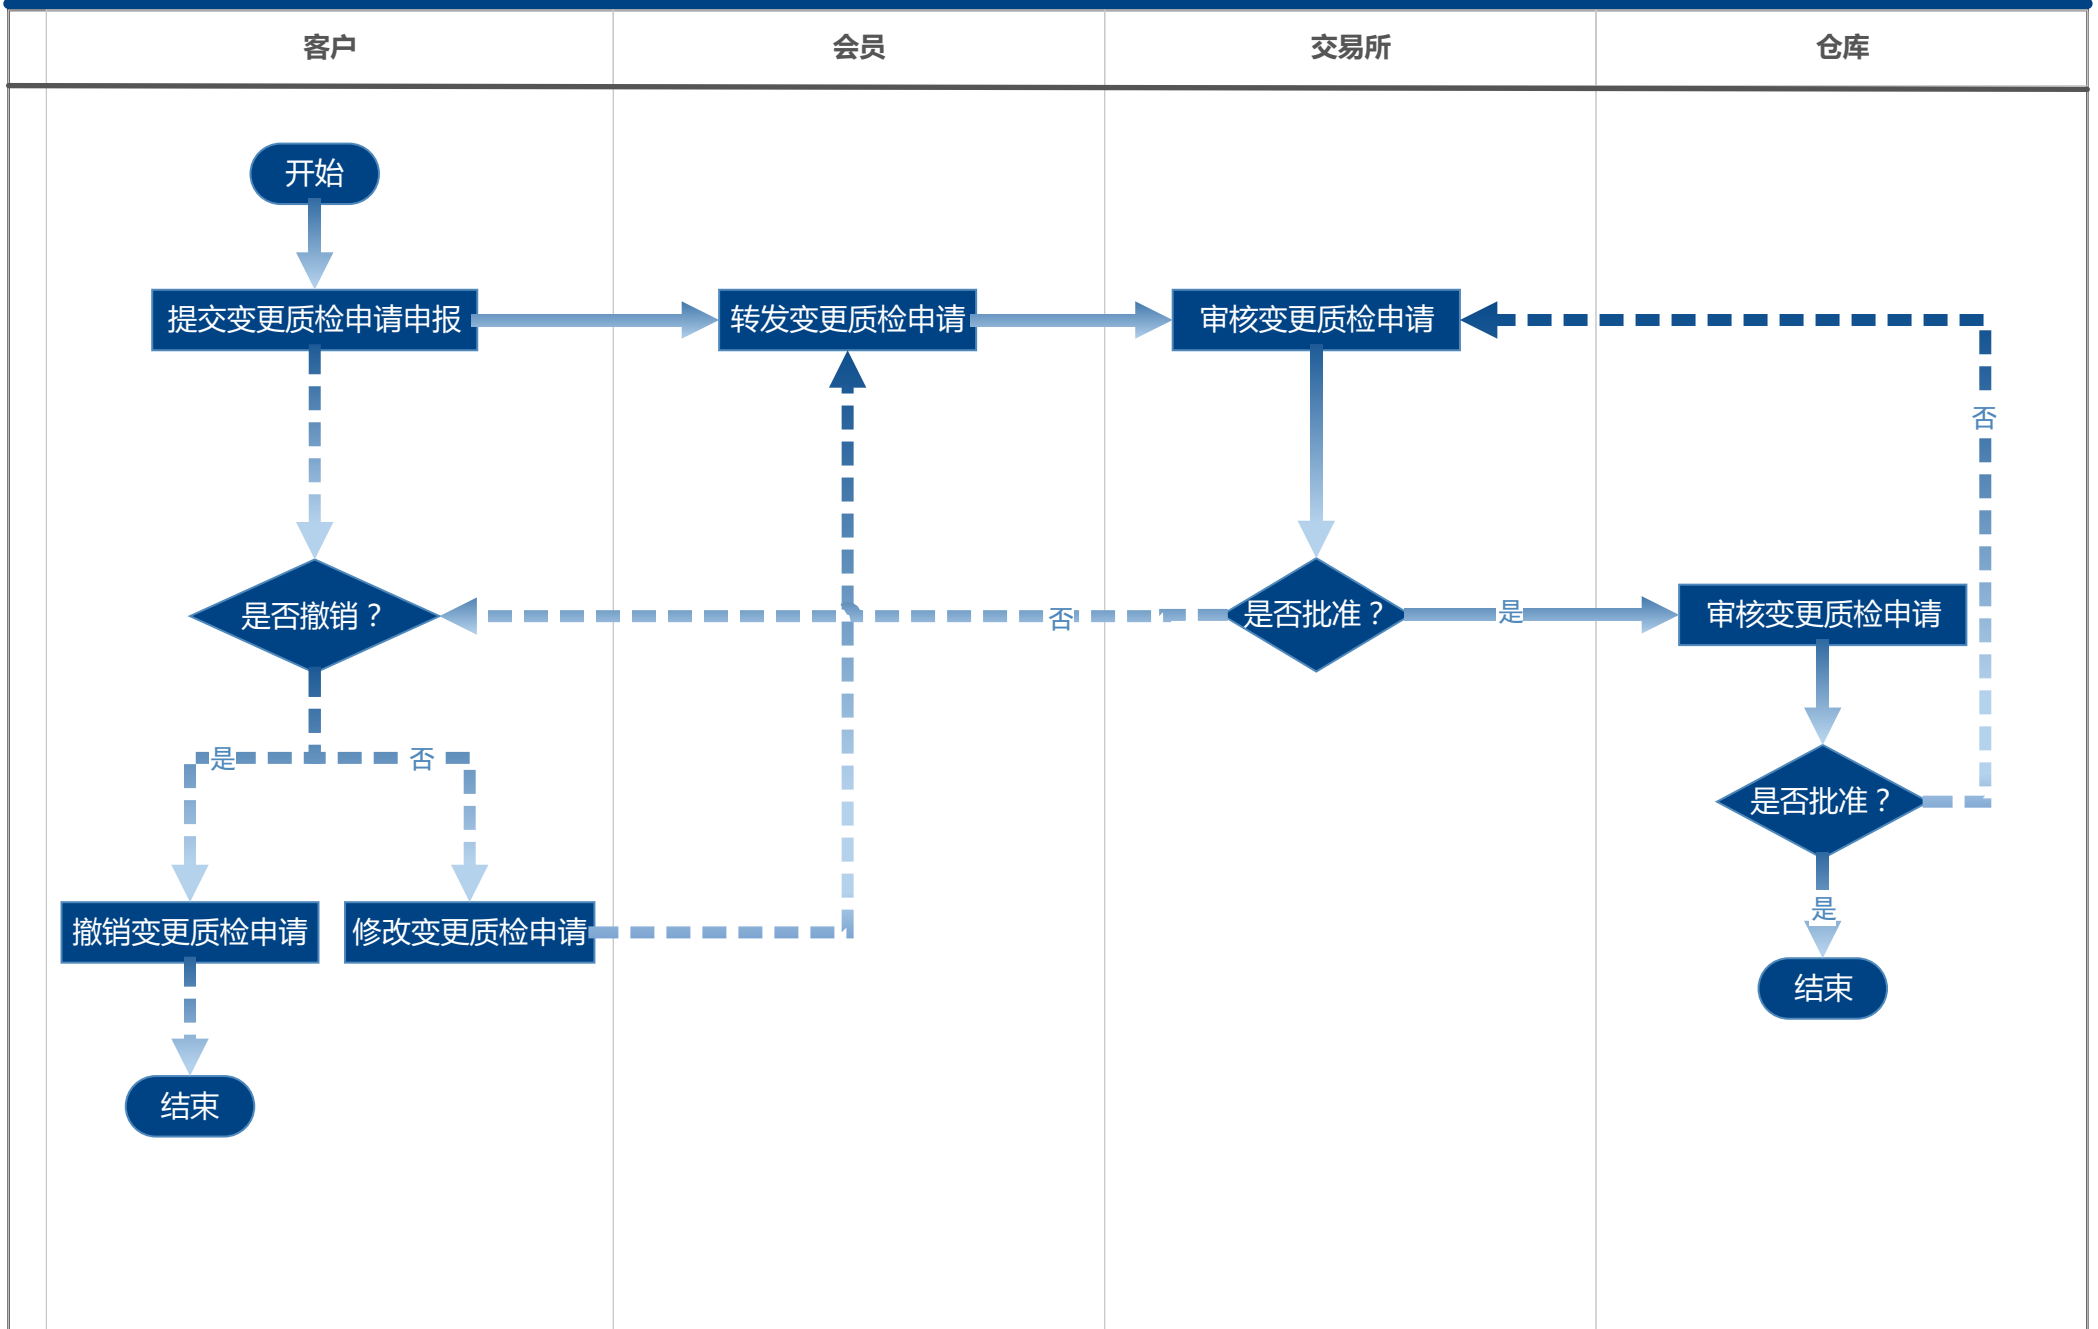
客户

会员

交易所

仓库

开始

提交变更质检申请申报

转发变更质检申请

审核变更质检申请

否

是否撤销？

否

是否批准？

是

审核变更质检申请

是

否

撤销变更质检申请

修改变更质检申请

是否批准？

是

结束

结束